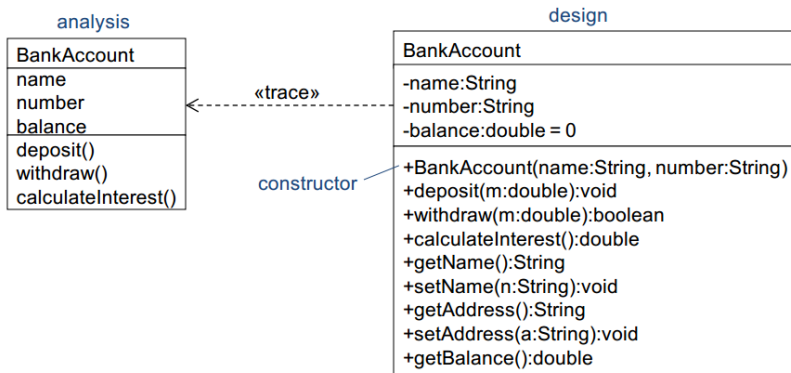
analysis

| BankAccount |
|---|
| name<br>number<br>balance |
| deposit()<br>withdraw()<br>calculateInterest() |

«trace»

design

| BankAccount |
|---|
| -name:String<br>-number:String<br>-balance:double = 0 |
| +BankAccount(name:String, number:String)<br>+deposit(m:double):void<br>+withdraw(m:double):boolean<br>+calculateInterest():double<br>+getName():String<br>+setName(n:String):void<br>+getAddress():String<br>+setAddress(a:String):void<br>+getBalance():double |

constructor